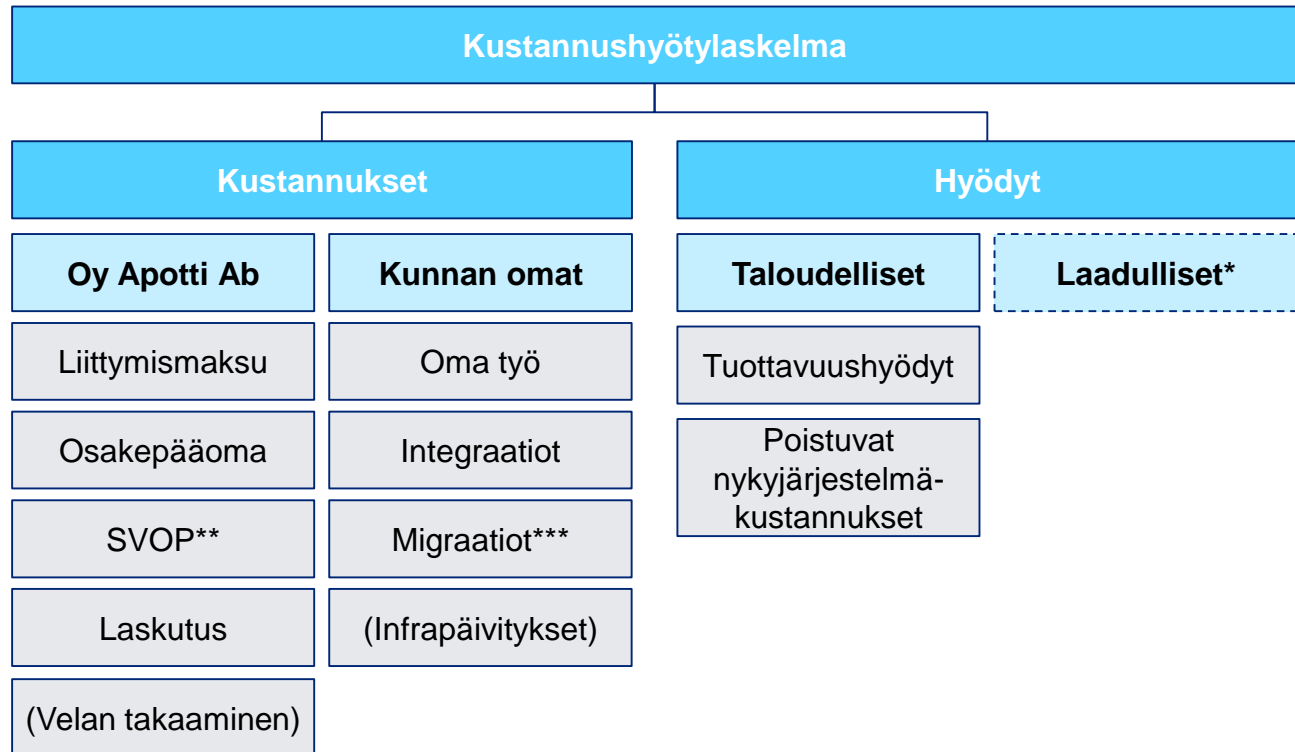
Kustannushyötylaskelma

Kustannukset

Hyödyt

Oy Apotti Ab

Liittymismaksu

Osakepääoma

SVOP**

Laskutus

(Velan takaaminen)

Kunnan omat

Oma työ

Integraatiot

Migraatiot***

(Infrapäivitykset)

Taloudelliset

Tuottavuushyödyt

Poistuvat nykyjärjestelmäkustannukset

Laadulliset*